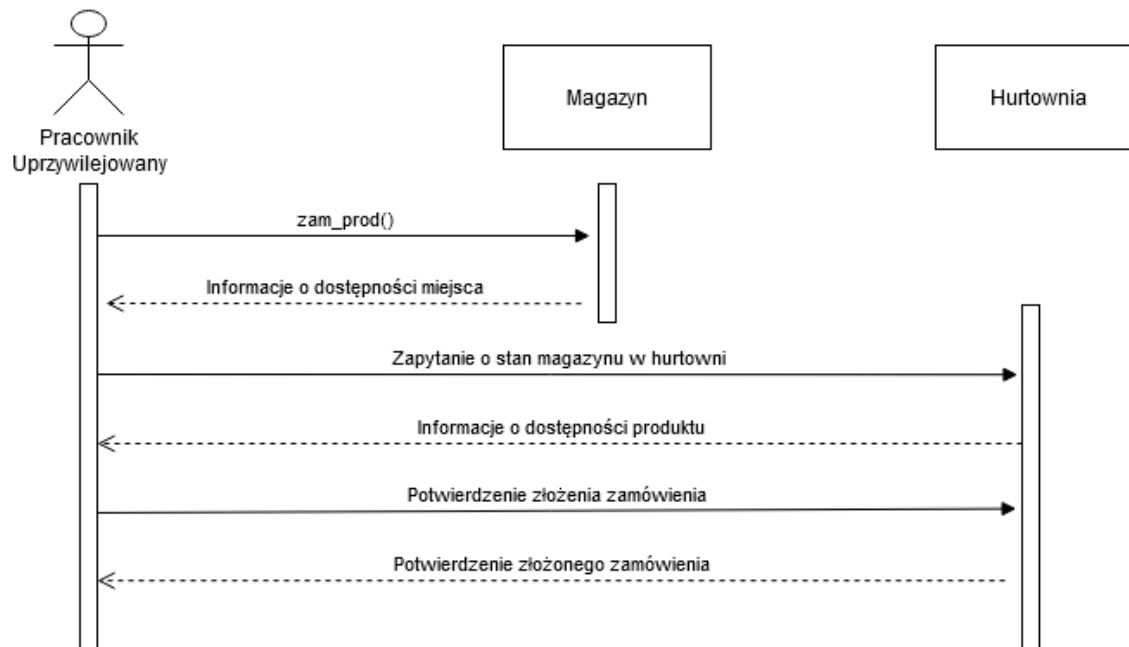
Pracownik Uprzywilejowany

Magazyn

Hurtownia

zam_prod()

Informacje o dostępności miejsca

Zapytanie o stan magazynu w hurtowni

Informacje o dostępności produktu

Potwierdzenie złożenia zamówienia

Potwierdzenie złożonego zamówienia